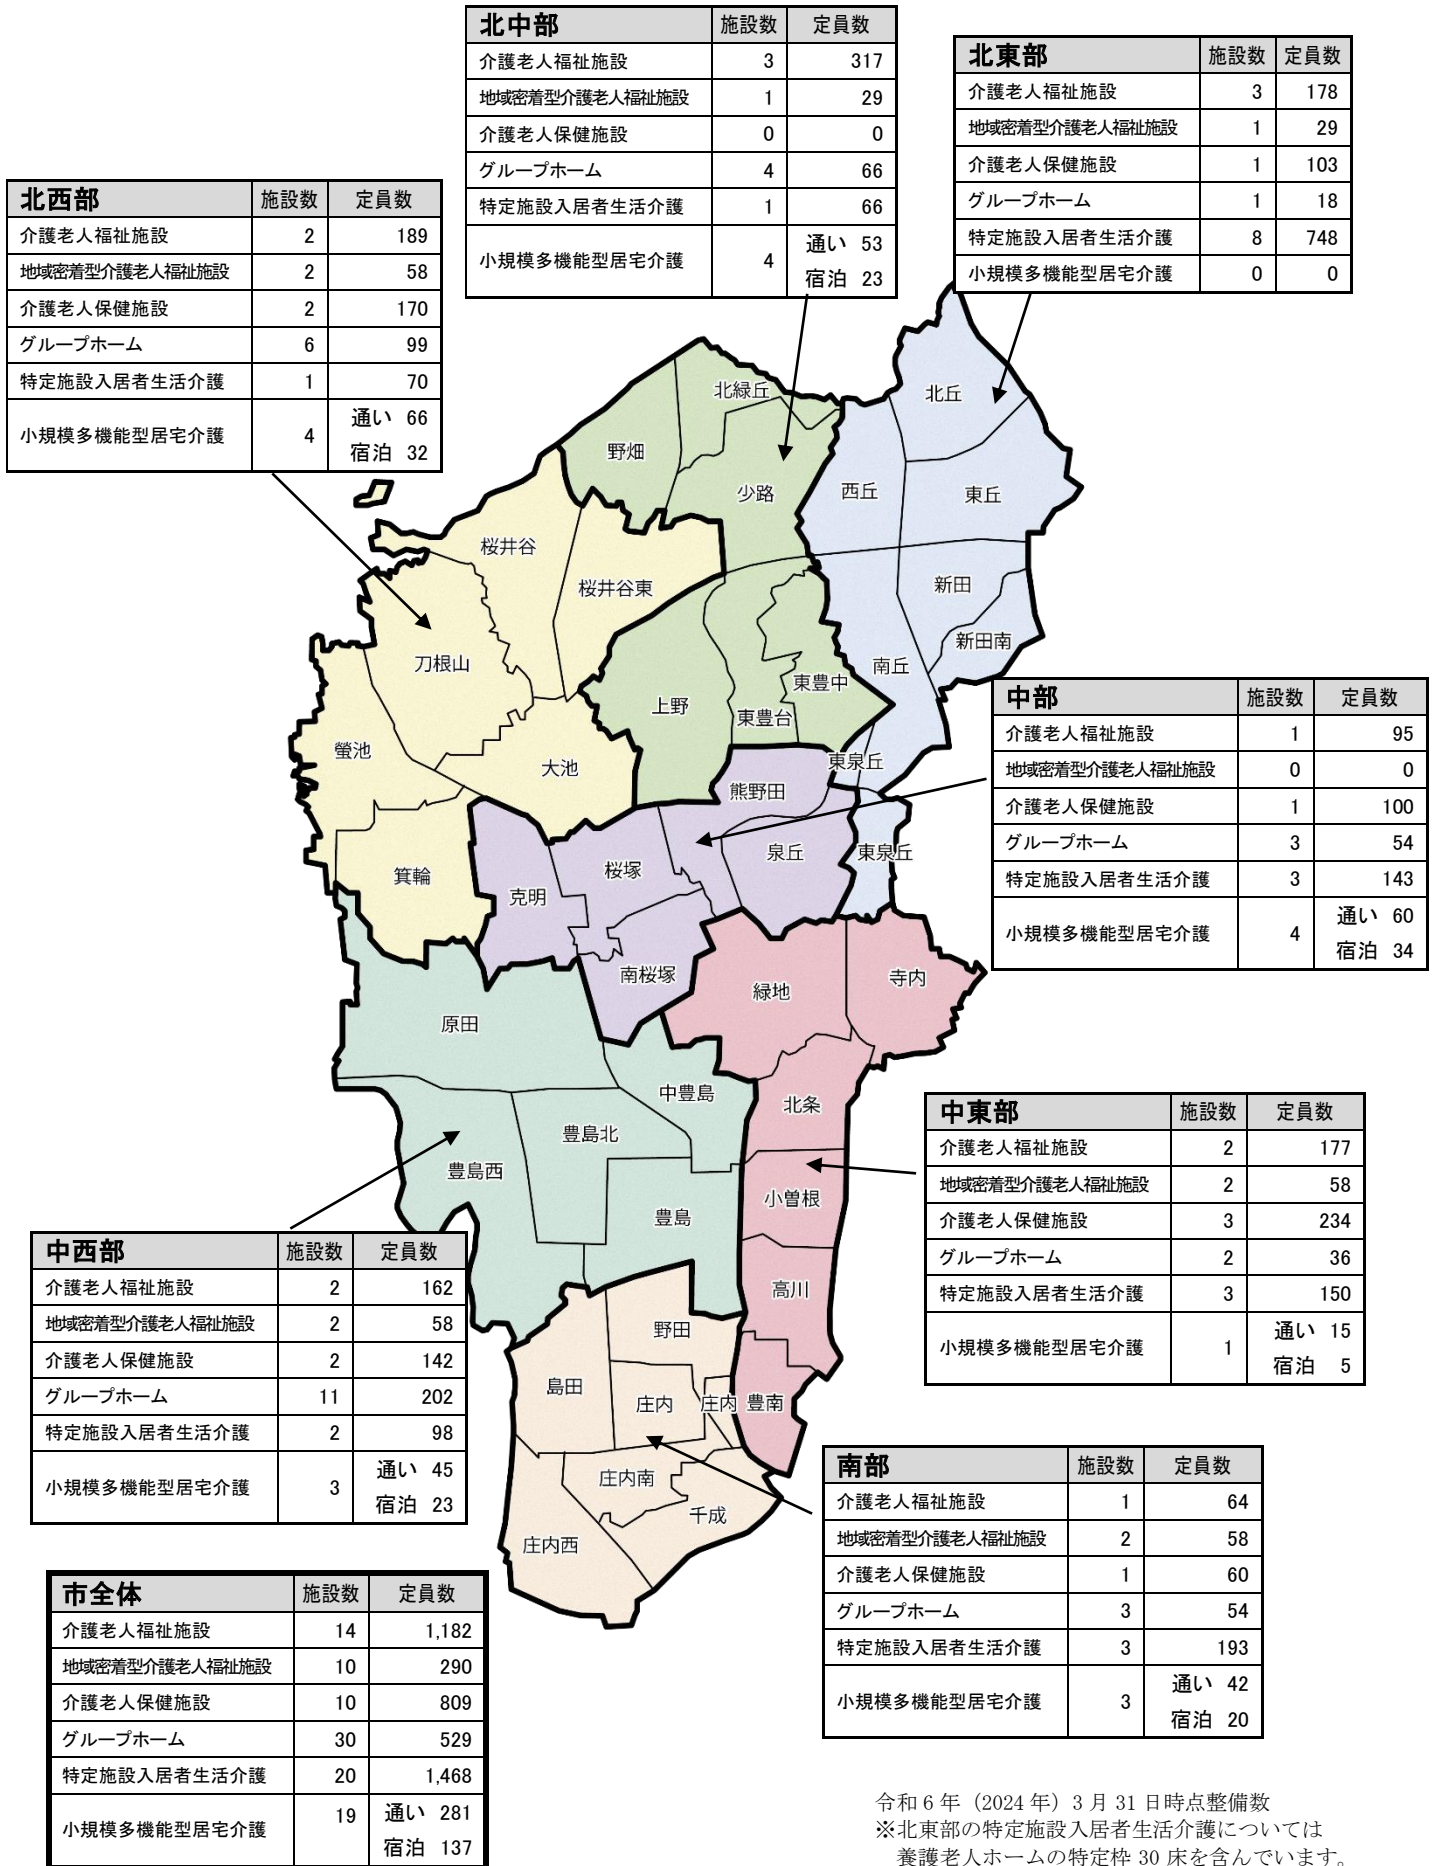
| 北中部 | 施設数 | 定員数 |
|---|---|---|
| 介護老人福祉施設 | 3 | 317 |
| 地域密着型介護老人福祉施設 | 1 | 29 |
| 介護老人保健施設 | 0 | 0 |
| グループホーム | 4 | 66 |
| 特定施設入居者生活介護 | 1 | 66 |
| 小規模多機能型居宅介護 | 4 | 通い 53 宿泊 23 |

| 北東部 | 施設数 | 定員数 |
|---|---|---|
| 介護老人福祉施設 | 3 | 178 |
| 地域密着型介護老人福祉施設 | 1 | 29 |
| 介護老人保健施設 | 1 | 103 |
| グループホーム | 1 | 18 |
| 特定施設入居者生活介護 | 8 | 748 |
| 小規模多機能型居宅介護 | 0 | 0 |

| 北西部 | 施設数 | 定員数 |
|---|---|---|
| 介護老人福祉施設 | 2 | 189 |
| 地域密着型介護老人福祉施設 | 2 | 58 |
| 介護老人保健施設 | 2 | 170 |
| グループホーム | 6 | 99 |
| 特定施設入居者生活介護 | 1 | 70 |
| 小規模多機能型居宅介護 | 4 | 通い 66 宿泊 32 |

北緑丘
野畑
少路
北丘
西丘
東丘
桜井谷
桜井谷東
新田
新田南
刀根山
南丘
東豊中
上野
東豊台
螢池
大池
東泉丘
熊野田
泉丘
東泉丘
桜塚
克明
箕輪
南桜塚
緑地
寺内
原田
中豊島
北条
豊島北
豊島西
小曽根
豊島
高川
野田
島田
庄内
庄内
豊南
庄内南
千成
庄内西

| 中部 | 施設数 | 定員数 |
|---|---|---|
| 介護老人福祉施設 | 1 | 95 |
| 地域密着型介護老人福祉施設 | 0 | 0 |
| 介護老人保健施設 | 1 | 100 |
| グループホーム | 3 | 54 |
| 特定施設入居者生活介護 | 3 | 143 |
| 小規模多機能型居宅介護 | 4 | 通い 60 宿泊 34 |

| 中東部 | 施設数 | 定員数 |
|---|---|---|
| 介護老人福祉施設 | 2 | 177 |
| 地域密着型介護老人福祉施設 | 2 | 58 |
| 介護老人保健施設 | 3 | 234 |
| グループホーム | 2 | 36 |
| 特定施設入居者生活介護 | 3 | 150 |
| 小規模多機能型居宅介護 | 1 | 通い 15 宿泊 5 |

| 中西部 | 施設数 | 定員数 |
|---|---|---|
| 介護老人福祉施設 | 2 | 162 |
| 地域密着型介護老人福祉施設 | 2 | 58 |
| 介護老人保健施設 | 2 | 142 |
| グループホーム | 11 | 202 |
| 特定施設入居者生活介護 | 2 | 98 |
| 小規模多機能型居宅介護 | 3 | 通い 45 宿泊 23 |

| 南部 | 施設数 | 定員数 |
|---|---|---|
| 介護老人福祉施設 | 1 | 64 |
| 地域密着型介護老人福祉施設 | 2 | 58 |
| 介護老人保健施設 | 1 | 60 |
| グループホーム | 3 | 54 |
| 特定施設入居者生活介護 | 3 | 193 |
| 小規模多機能型居宅介護 | 3 | 通い 42 宿泊 20 |

| 市全体 | 施設数 | 定員数 |
|---|---|---|
| 介護老人福祉施設 | 14 | 1,182 |
| 地域密着型介護老人福祉施設 | 10 | 290 |
| 介護老人保健施設 | 10 | 809 |
| グループホーム | 30 | 529 |
| 特定施設入居者生活介護 | 20 | 1,468 |
| 小規模多機能型居宅介護 | 19 | 通い 281 宿泊 137 |

令和 6 年（2024 年）3 月 31 日時点整備数
※北東部の特定施設入居者生活介護については養護老人ホームの特定枠 30 床を含んでいます。